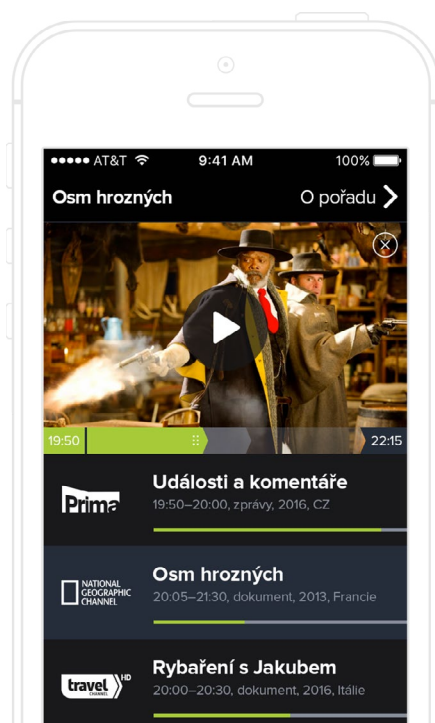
●●●●● AT&T 9:41 AM 100%

Osm hrozných

O pořadu

19:50

22:15

Prima

Události a komentáře

19:50–20:00, zprávy, 2016, CZ

NATIONAL GEOGRAPHIC CHANNEL

Osm hrozných

20:05–21:30, dokument, 2013, Francie

travel CHANNEL HD

Rybaření s Jakubem

20:00–20:30, dokument, 2016, Itálie